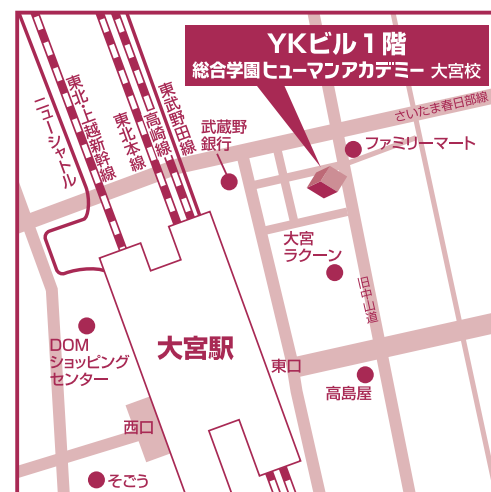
YKビル1階
総合学園ヒューマンアカデミー 大宮校

さいたま春日部線

ニューシャトル

東北上越新幹線

東北本線

高崎線

東武野田線

武蔵野銀行

ファミリーマート

大宮ラクーン

旧中山道

DOMショッピングセンター

大宮駅

東口

高島屋

西口

そごう